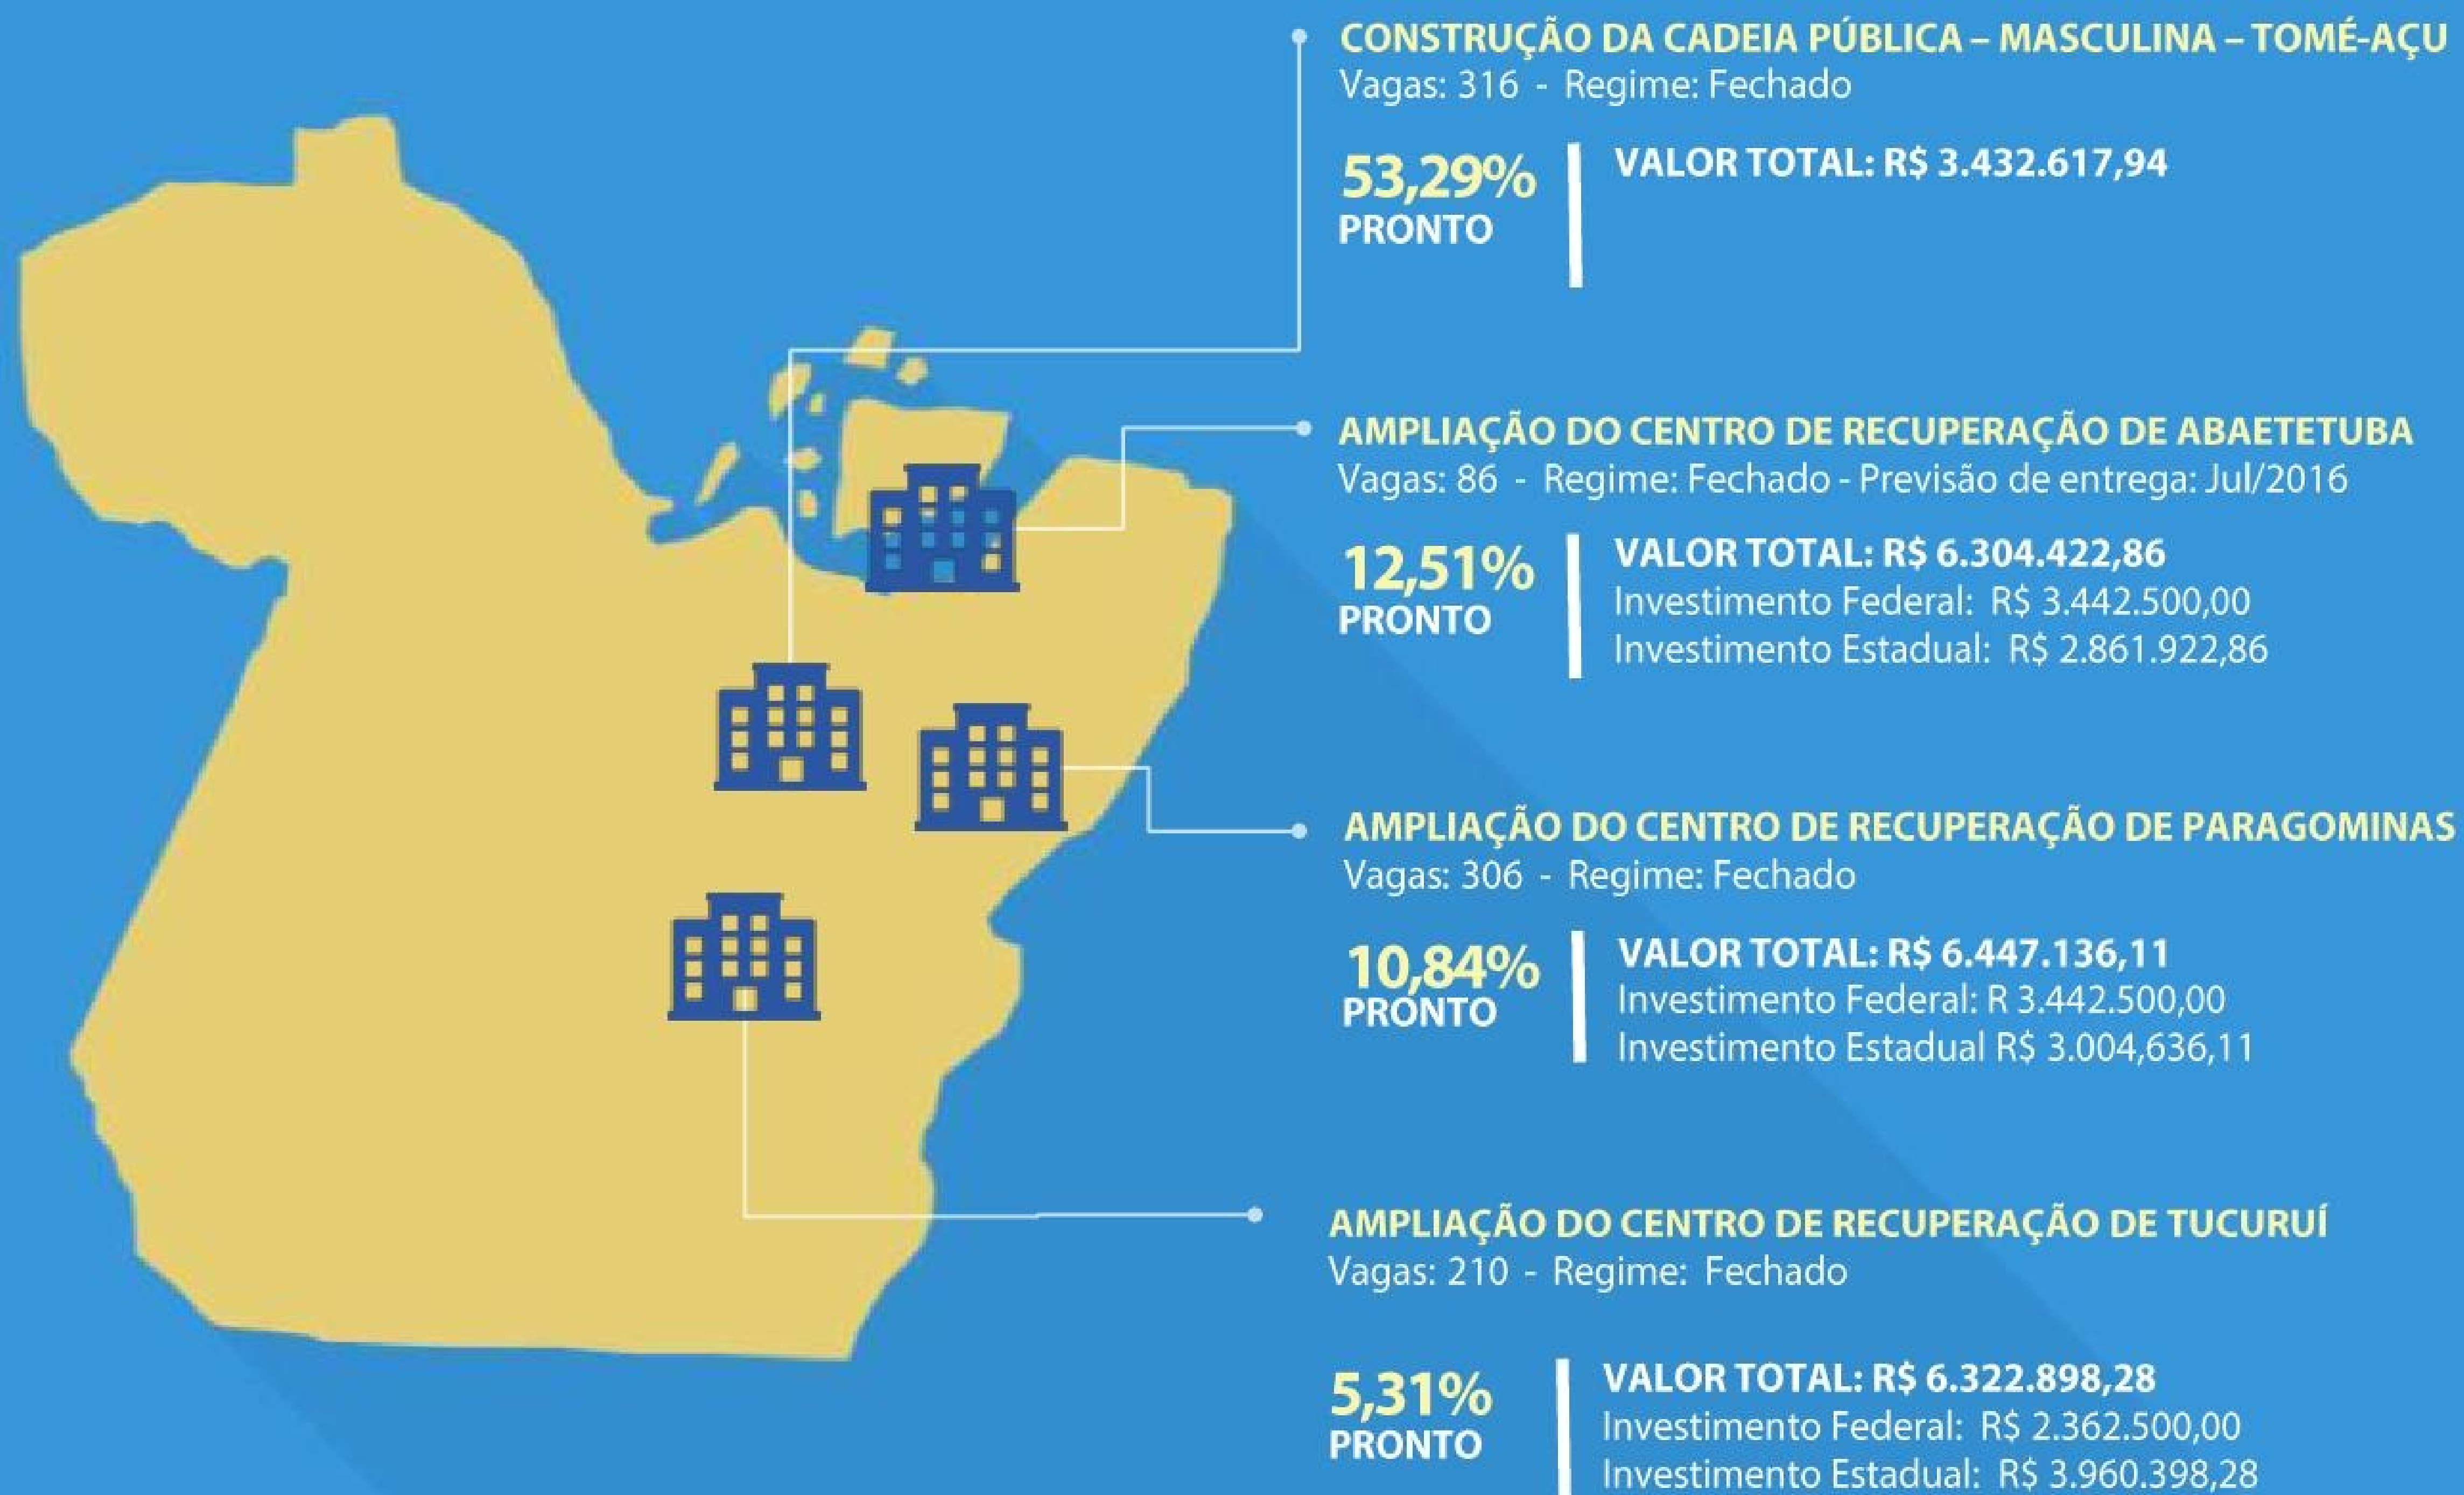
CONSTRUÇÃO DA CADEIA PÚBLICA – MASCULINA – TOMÉ-AÇU
Vagas: 316 - Regime: Fechado

53,29%
PRONTO

VALOR TOTAL: R$ 3.432.617,94

AMPLIAÇÃO DO CENTRO DE RECUPERAÇÃO DE ABAETETUBA
Vagas: 86 - Regime: Fechado - Previsão de entrega: Jul/2016

12,51%
PRONTO

VALOR TOTAL: R$ 6.304.422,86
Investimento Federal: R$ 3.442.500,00
Investimento Estadual: R$ 2.861.922,86

AMPLIAÇÃO DO CENTRO DE RECUPERAÇÃO DE PARAGOMINAS
Vagas: 306 - Regime: Fechado

10,84%
PRONTO

VALOR TOTAL: R$ 6.447.136,11
Investimento Federal: R 3.442.500,00
Investimento Estadual R$ 3.004,636,11

AMPLIAÇÃO DO CENTRO DE RECUPERAÇÃO DE TUCURUÍ
Vagas: 210 - Regime: Fechado

5,31%
PRONTO

VALOR TOTAL: R$ 6.322.898,28
Investimento Federal: R$ 2.362.500,00
Investimento Estadual: R$ 3.960.398,28